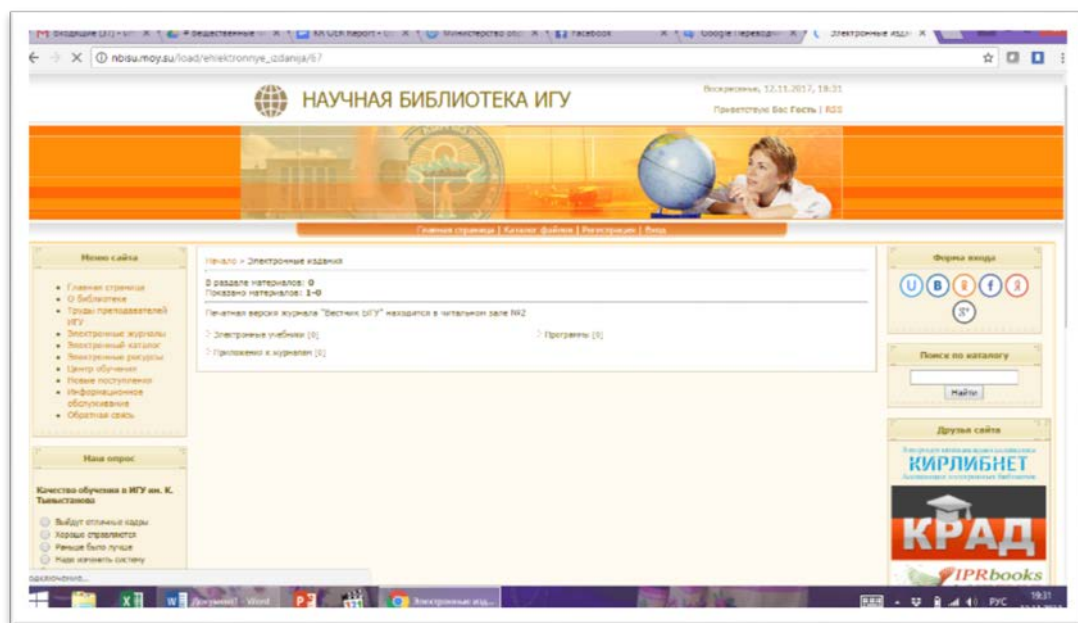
Входящие (31) - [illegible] | Вещественные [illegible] | МА ССК Report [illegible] | Министерство обр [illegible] | Facebook | Google Переводчик | Электронные изд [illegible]

nbisu.moy.su/load/ehlektronnye_izdanija/67

Воскресенье, 12.11.2017, 18:31

Приветствую Вас Гость | RSS

НАУЧНАЯ БИБЛИОТЕКА ИГУ

Главная страница | Каталог файлов | Регистрация | Вход

Меню сайта

- Главная страница
- О Библиотеке
- Труды преподавателей ИГУ
- Электронные журналы
- Электронный каталог
- Электронные ресурсы
- Центр обучения
- Новые поступления
- Информационное обслуживание
- Обратная связь

Наш опрос

Качество обучения в ИГУ им. К. Тыныстанова

Выйдут отличные кадры
Хорошо справляются
Раньше было лучше
Надо изменить систему

Начало » Электронные издания

В разделе материалов: 0
Показано материалов: 1-0

Печатная версия журнала "Вестник ИГУ" находится в читальном зале №2

Электронные учебники [0]
Программы [0]
Приложения к журналам [0]

Форма входа

Поиск по каталогу

Найти

Друзья сайта

КИРЛИБНЕТ

КРАД

IPRbooks

Документ1 - Word

Электронные изд...

РУС

18:31